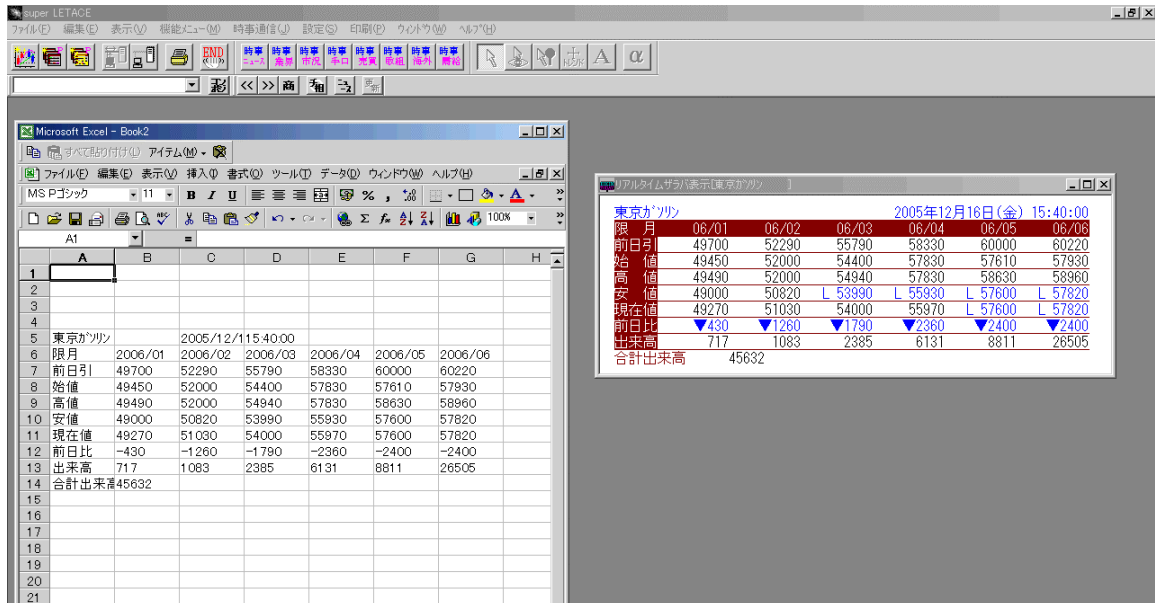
super LETACE

ファイル(F) 編集(E) 表示(V) 機能メニュー(M) 時事通信(J) 設定(S) 印刷(P) ウィンドウ(W) ヘルプ(H)

END

時事 ニュース 時事 相場 時事 市況 時事 手口 時事 先質 時事 取組 時事 海外 時事 需給

A α

彩 << >> 商 看 ミ 新

Microsoft Excel - Book2

すべて貼り付け(L) アイテム(M)

ファイル(F) 編集(E) 表示(V) 挿入(I) 書式(O) ツール(T) データ(D) ウィンドウ(W) ヘルプ(H)

MS Pゴシック 11 B I U % , 100%

A1 =

| | A | B | C | D | E | F | G | H |
|---|---|---|---|---|---|---|---|---|
| 1 | | | | | | | | |
| 2 | | | | | | | | |
| 3 | | | | | | | | |
| 4 | | | | | | | | |
| 5 | 東京ガソリン | | 2005/12/115:40:00 | | | | | |
| 6 | 限月 | 2006/01 | 2006/02 | 2006/03 | 2006/04 | 2006/05 | 2006/06 | |
| 7 | 前日引 | 49700 | 52290 | 55790 | 58330 | 60000 | 60220 | |
| 8 | 始値 | 49450 | 52000 | 54400 | 57830 | 57610 | 57930 | |
| 9 | 高値 | 49490 | 52000 | 54940 | 57830 | 58630 | 58960 | |
| 10 | 安値 | 49000 | 50820 | 53990 | 55930 | 57600 | 57820 | |
| 11 | 現在値 | 49270 | 51030 | 54000 | 55970 | 57600 | 57820 | |
| 12 | 前日比 | -430 | -1260 | -1790 | -2360 | -2400 | -2400 | |
| 13 | 出来高 | 717 | 1083 | 2385 | 6131 | 8811 | 26505 | |
| 14 | 合計出来高45632 | | | | | | | |
| 15 | | | | | | | | |
| 16 | | | | | | | | |
| 17 | | | | | | | | |
| 18 | | | | | | | | |
| 19 | | | | | | | | |
| 20 | | | | | | | | |
| 21 | | | | | | | | |

リアルタイムザラバ表示[東京ガソリン ]

東京ガソリン 2005年12月16日(金) 15:40:00

| 限 月 | 06/01 | 06/02 | 06/03 | 06/04 | 06/05 | 06/06 |
|---|---|---|---|---|---|---|
| 前日引 | 49700 | 52290 | 55790 | 58330 | 60000 | 60220 |
| 始 値 | 49450 | 52000 | 54400 | 57830 | 57610 | 57930 |
| 高 値 | 49490 | 52000 | 54940 | 57830 | 58630 | 58960 |
| 安 値 | 49000 | 50820 | L 53990 | L 55930 | L 57600 | L 57820 |
| 現在値 | 49270 | 51030 | 54000 | 55970 | L 57600 | L 57820 |
| 前日比 | ▼430 | ▼1260 | ▼1790 | ▼2360 | ▼2400 | ▼2400 |
| 出来高 | 717 | 1083 | 2385 | 6131 | 8811 | 26505 |

合計出来高 45632